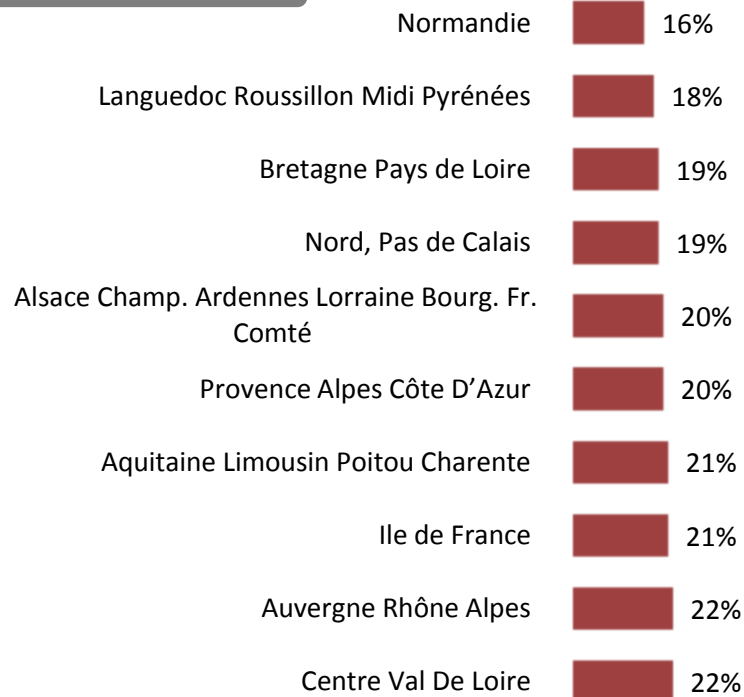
Normandie 16%

Languedoc Roussillon Midi Pyrénées 18%

Bretagne Pays de Loire 19%

Nord, Pas de Calais 19%

Alsace Champ. Ardennes Lorraine Bourg. Fr. Comté 20%

Provence Alpes Côte D’Azur 20%

Aquitaine Limousin Poitou Charente 21%

Ile de France 21%

Auvergne Rhône Alpes 22%

Centre Val De Loire 22%